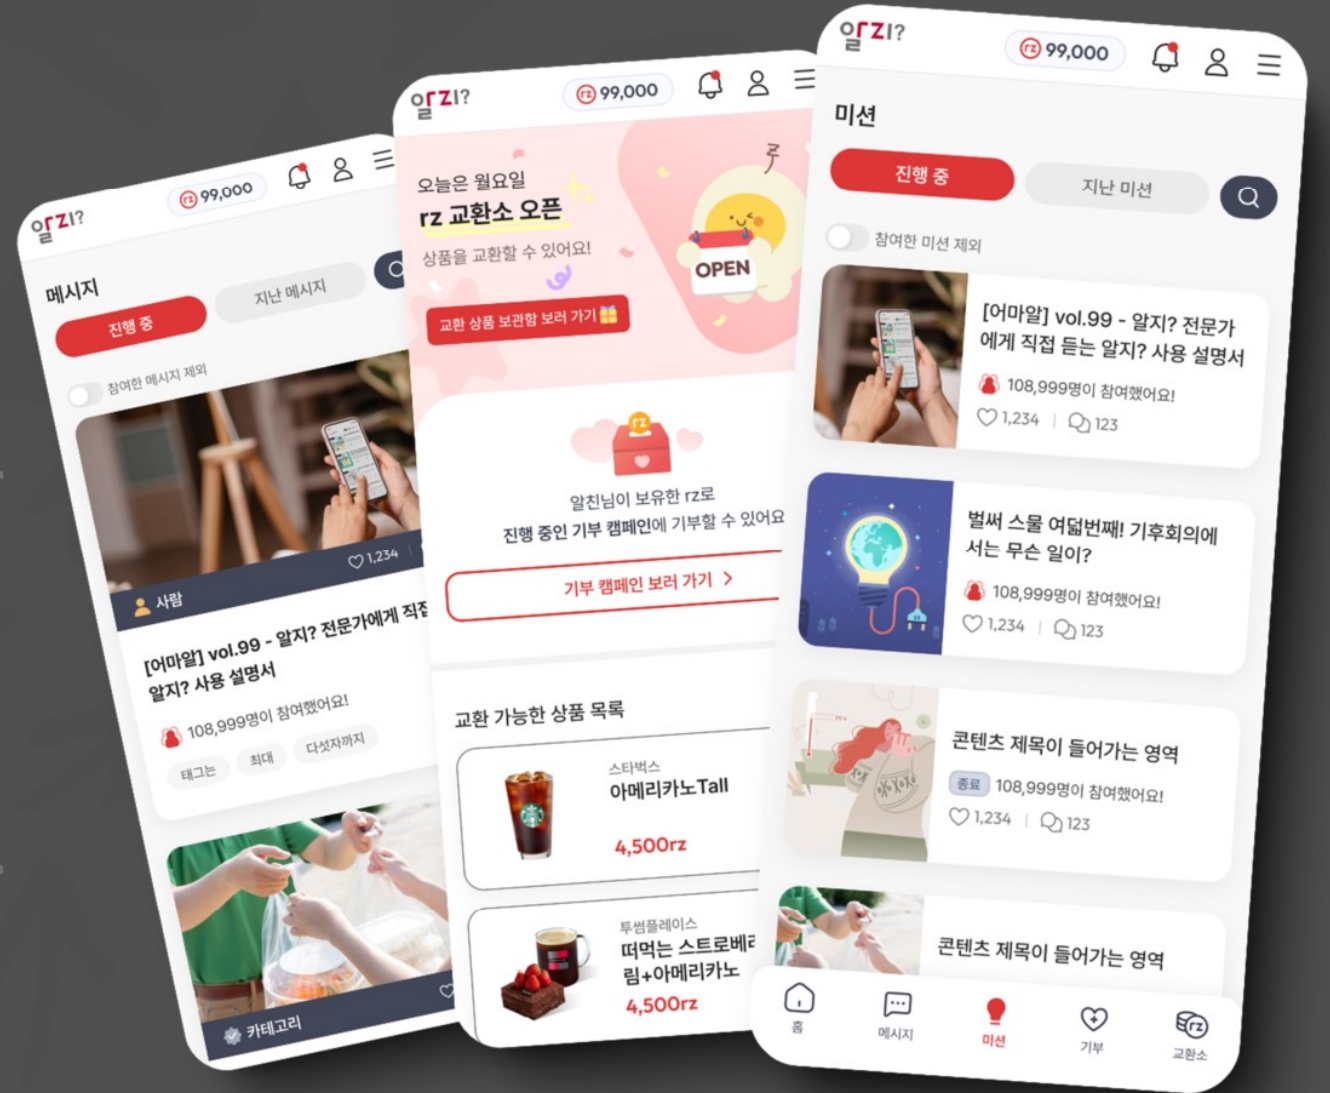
알지?
rz 99,000

메시지
진행 중
지난 메시지
참여한 메시지 제외
1,234
사람
[어마알] vol.99 - 알지? 전문가에게 직접 알지? 사용 설명서
108,999명이 참여했어요!
태그는
최대
다섯자까지
카테고리

알지?
rz 99,000
오늘은 월요일
rz 교환소 오픈
상품을 교환할 수 있어요!
교환 상품 보관함 보러 가기
OPEN
rz
알친님이 보유한 rz로
진행 중인 기부 캠페인에 기부할 수 있어요
기부 캠페인 보러 가기 >
교환 가능한 상품 목록
스타벅스
아메리카노Tall
4,500rz
투썸플레이스
떠먹는 스트로베리+아메리카노
4,500rz

알지?
rz 99,000
미션
진행 중
지난 미션
참여한 미션 제외
[어마알] vol.99 - 알지? 전문가에게 직접 듣는 알지? 사용 설명서
108,999명이 참여했어요!
1,234 | 123
벌써 스물 여덟번째! 기후회의에서는 무슨 일이?
108,999명이 참여했어요!
1,234 | 123
콘텐츠 제목이 들어가는 영역
종료 108,999명이 참여했어요!
1,234 | 123
콘텐츠 제목이 들어가는 영역
홈
메시지
미션
기부
교환소